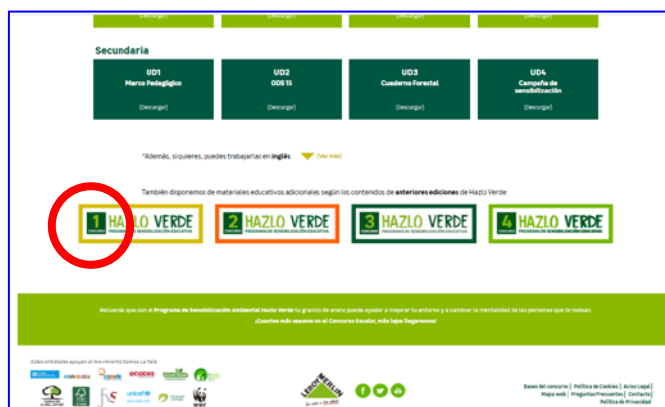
[Descargar] [Descargar] [Descargar] [Descargar]

Secundaria

UD1
Marco Pedagógico
[Descargar]

UD2
ODS 15
[Descargar]

UD3
Cuaderno Forestal
[Descargar]

UD4
Campaña de sensibilización
[Descargar]

*Además, si quieres, puedes trabajarlas en inglés. (ver más)

También disponemos de materiales educativos adicionales según los contenidos de anteriores ediciones de Hazlo Verde:

1 CONCURSO HAZLO VERDE PROGRAMA DE SENSIBILIZACIÓN EDUCATIVA
2 CONCURSO HAZLO VERDE PROGRAMA DE SENSIBILIZACIÓN EDUCATIVA
3 CONCURSO HAZLO VERDE PROGRAMA DE SENSIBILIZACIÓN EDUCATIVA
4 CONCURSO HAZLO VERDE PROGRAMA DE SENSIBILIZACIÓN EDUCATIVA

Recuerda que con el Programa de Sensibilización Ambiental Hazlo Verde tu granito de arena puede ayudar a mejorar tu entorno y a cambiar la mentalidad de las personas que te rodean.
¡Cuantos más seamos en el Concurso Escolar, más lejos llegaremos!

Estas entidades apoyan el movimiento Somos La Hoja:

LEROY MERLIN

Bases del concurso | Política de Cookies | Aviso Legal | Mapa web | Preguntas Frecuentes | Contacto | Política de Privacidad